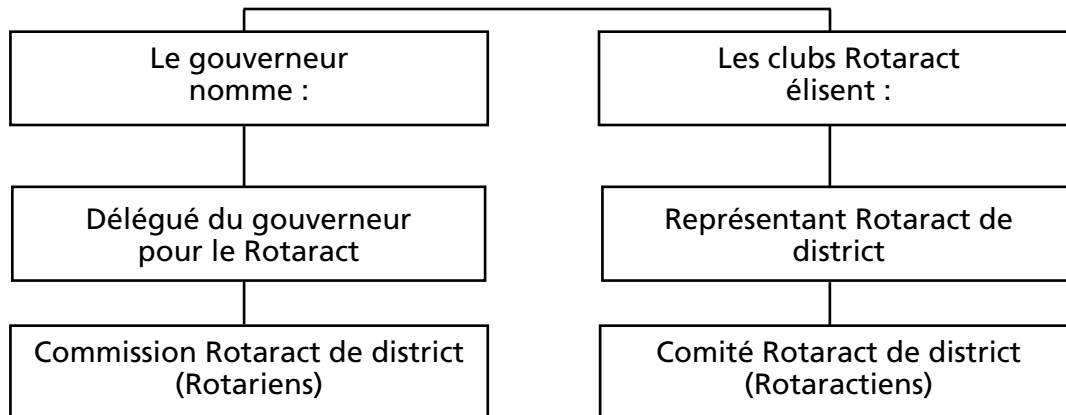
Le gouverneur nomme :

Délégué du gouverneur pour le Rotaract

Commission Rotaract de district (Rotariens)

Les clubs Rotaract élisent :

Représentant Rotaract de district

Comité Rotaract de district (Rotaractiens)